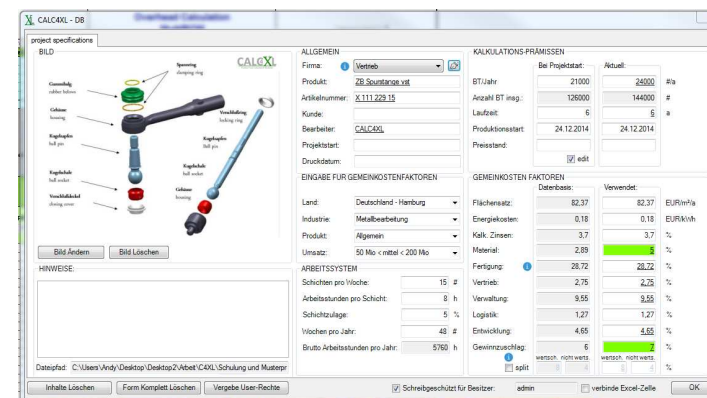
CALC4XL - DB

Overhead Calculation

project specifications

BILD

CALC4XL

Spannring
clamping ring

Gummibalg
rubber bellows

Gehäuse
housing

Verschlußring
locking ring

Kugelzapfen
ball pin

Kugelzapfen
ball pin

Kugelschale
ball socket

Kugelschale
ball socket

Verschlußdeckel
closing cover

Gehäuse
housing

Bild Ändern   Bild Löschen

HINWEISE:

Dateipfad: C:\Users\Andy\Desktop\Desktop2\Arbeit\C4XL\Schulung und Musterpr

ALLGEMEIN

Firma: Vertrieb

Produkt: ZB Spurstange vst

Artikelnummer: X 111 229 15

Kunde:

Bearbeiter: CALC4XL

Projektstart:

Druckdatum:

EINGABE FÜR GEMEINKOSTENFAKTOREN

Land: Deutschland - Hamburg

Industrie: Metallbearbeitung

Produkt: Allgemein

Umsatz: 50 Mio < mittel < 200 Mio

ARBEITSSYSTEM

| | | |
|---|---|---|
| Schichten pro Woche: | 15 | # |
| Arbeitsstunden pro Schicht: | 8 | h |
| Schichtzulage: | 5 | % |
| Wochen pro Jahr: | 48 | # |
| Brutto Arbeitsstunden pro Jahr: | 5760 | h |

KALKULATIONS-PRÄMISSEN

| | Bei Projektstart: | Aktuell: | |
|---|---|---|---|
| BT/Jahr | 21000 | 24000 | #/a |
| Anzahl BT insg.: | 126000 | 144000 | # |
| Laufzeit: | 6 | 6 | a |
| Produktionsstart | 24.12.2014 | 24.12.2014 | |
| Preisstand: | | | |

edit

GEMEINKOSTEN FAKTOREN

| | Datenbasis: | Verwendet: | |
|---|---|---|---|
| Flächensatz: | 82,37 | 82,37 | EUR/m²/a |
| Energiekosten: | 0,18 | 0,18 | EUR/kWh |
| Kalk. Zinsen: | 3,7 | 3,7 | % |
| Material: | 2,89 | 5 | % |
| Fertigung: | 28,72 | 28,72 | % |
| Vertrieb: | 2,75 | 2,75 | % |
| Verwaltung: | 9,55 | 9,55 | % |
| Logistik: | 1,27 | 1,27 | % |
| Entwicklung: | 4,65 | 4,65 | % |
| Gewinnzuschlag: | 6 | 7 | % |

split

wertsch. nicht werts. wertsch. nicht werts.

Inhalte Löschen   Form Komplett Löschen   Vergebe User-Rechte   Schreibgeschützt für Besitzer: admin   verbinde Excel-Zelle   OK